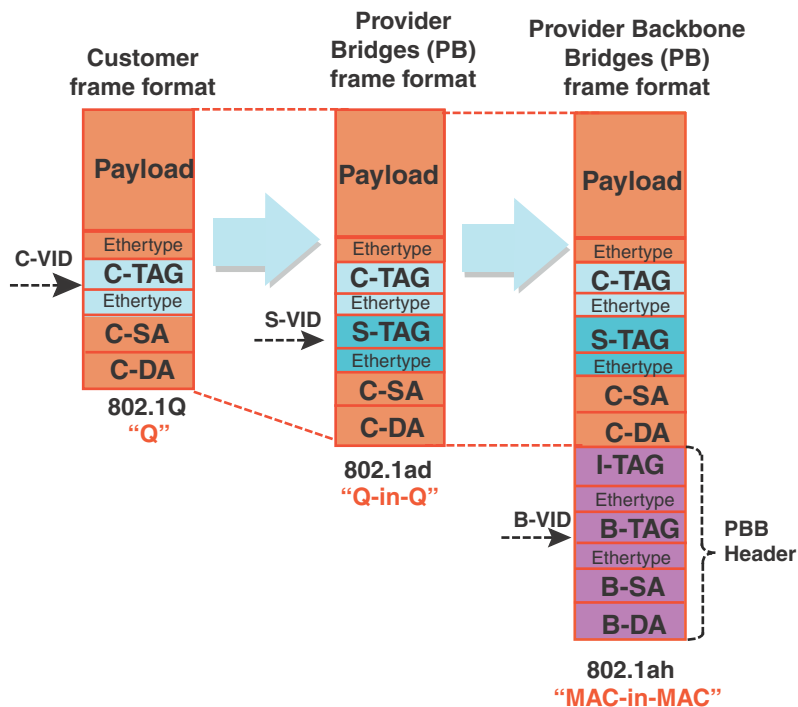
Customer frame format

Payload
C-VID
Ethertype
C-TAG
Ethertype
C-SA
C-DA
802.1Q
“Q”

Provider Bridges (PB) frame format

Payload
Ethertype
C-TAG
Ethertype
S-VID
S-TAG
Ethertype
C-SA
C-DA
802.1ad
“Q-in-Q”

Provider Backbone Bridges (PB) frame format

Payload
Ethertype
C-TAG
Ethertype
S-TAG
Ethertype
C-SA
C-DA
I-TAG
Ethertype
B-VID
B-TAG
Ethertype
B-SA
B-DA
PBB Header
802.1ah
“MAC-in-MAC”